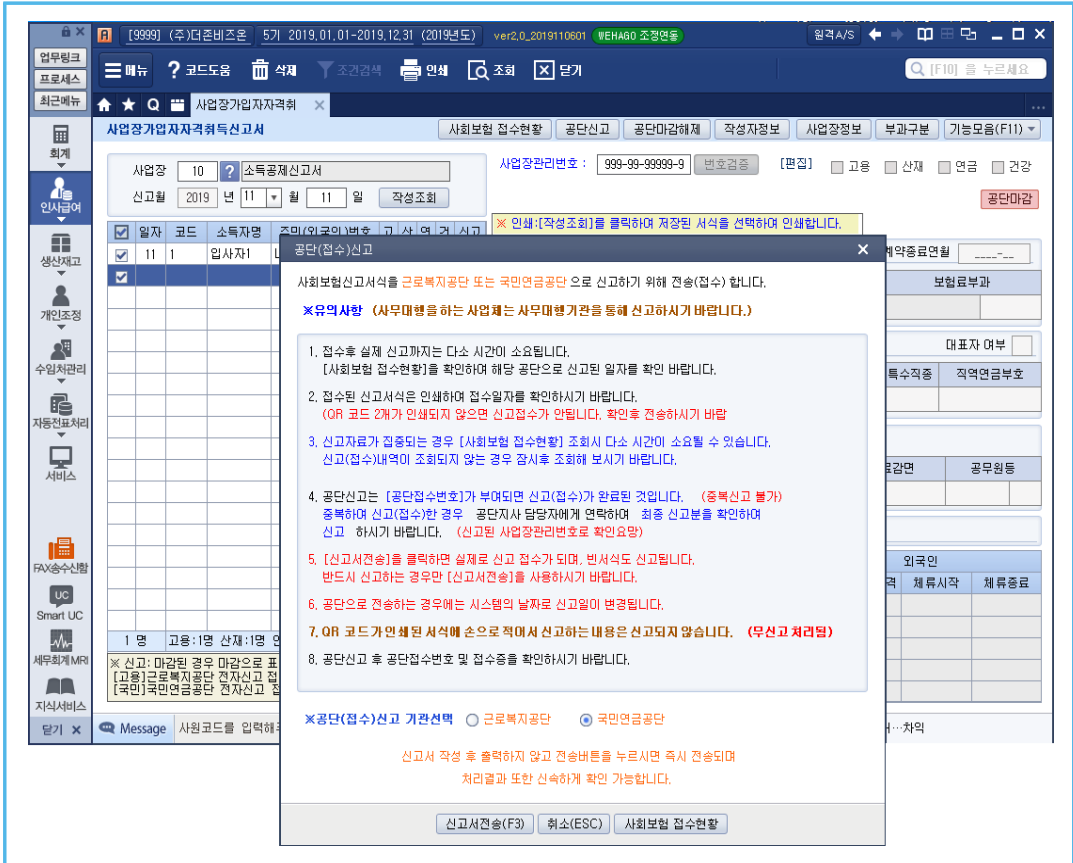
업무링크
프로세스
최근메뉴
회계
인사급여
생산재고
개인조정
수임처관리
자동전표처리
서비스
FAX송수신함
Smart UC
세무회계MRI
지식서비스
닫기 ✕

[9999] (주)더존비즈온 5기 2019.01.01~2019.12.31 (2019년도) ver2.0_20191106 01 WEHAGO 조정연동 원격A/S

메뉴 코드도움 삭제 조건검색 인쇄 조회 닫기 [F10] 을 누르세요

사업장가입자자격취

사업장가입자자격취득신고서
사회보험 접수현황 공단신고 공단마감해제 작성자정보 사업장정보 부과구분 기능모음(F11)

사업장 10 소득공제신고서
신고월 2019 년 11 월 11 일 작성조회

사업장관리번호 : 999-99-99999-9 번호검증 [편집] 고용 산재 연금 건강
공단마감
※ 인쇄:[작성조회]를 클릭하여 저장된 서식을 선택하여 인쇄합니다.

| 일자 | 코드 | 소득자명 | 주민(외국인)번호 | 고 | 산 | 연 | 건 | 신고 |
|---|---|---|---|---|---|---|---|---|
| 11 | 1 | 입사자1 | | | | | | |

1 명 고용:1명 산재:1명
※ 신고: 마감된 경우 마감으로 표
[고용]근로복지공단 전자신고 접
[국민]국민연금공단 전자신고 접

Message 사원코드를 입력해주

계약종료연월 ____-__
보험료부과
대표자 여부
특수직종 직역연금부호
감면 공무원등
외국인
체류시작 체류종료
…차익

공단(접수)신고
사회보험신고서식을 근로복지공단 또는 국민연금공단 으로 신고하기 위해 전송(접수) 합니다.

※유의사항 (사무대행을 하는 사업체는 사무대행기관을 통해 신고하시기 바랍니다.)

1. 접수후 실제 신고까지는 다소 시간이 소요됩니다.
[사회보험 접수현황]을 확인하여 해당 공단으로 신고된 일자를 확인 바랍니다.

2. 접수된 신고서식은 인쇄하여 접수일자를 확인하시기 바랍니다.
(QR 코드 2개가 인쇄되지 않으면 신고접수가 안됩니다. 확인후 전송하시기 바람

3. 신고자료가 집중되는 경우 [사회보험 접수현황] 조회시 다소 시간이 소요될 수 있습니다.
신고(접수)내역이 조회되지 않는 경우 잠시후 조회해 보시기 바랍니다.

4. 공단신고는 [공단접수번호]가 부여되면 신고(접수)가 완료된 것입니다. (중복신고 불가)
중복하여 신고(접수)한 경우 공단지사 담당자에게 연락하여 최종 신고분을 확인하여 신고 하시기 바랍니다. (신고된 사업장관리번호로 확인요망)

5. [신고서전송]을 클릭하면 실제로 신고 접수가 되며, 빈서식도 신고됩니다.
반드시 신고하는 경우만 [신고서전송]을 사용하시기 바랍니다.

6. 공단으로 전송하는 경우에는 시스템의 날짜로 신고일이 변경됩니다.

7. QR 코드가 인쇄된 서식에 손으로 적어서 신고하는 내용은 신고되지 않습니다. (무신고 처리됨)

8. 공단신고 후 공단접수번호 및 접수증을 확인하시기 바랍니다.

※공단(접수)신고 기관선택 ○ 근로복지공단 ◉ 국민연금공단

신고서 작성 후 출력하지 않고 전송버튼을 누르시면 즉시 전송되며
처리결과 또한 신속하게 확인 가능합니다.

신고서전송(F3) 취소(ESC) 사회보험 접수현황